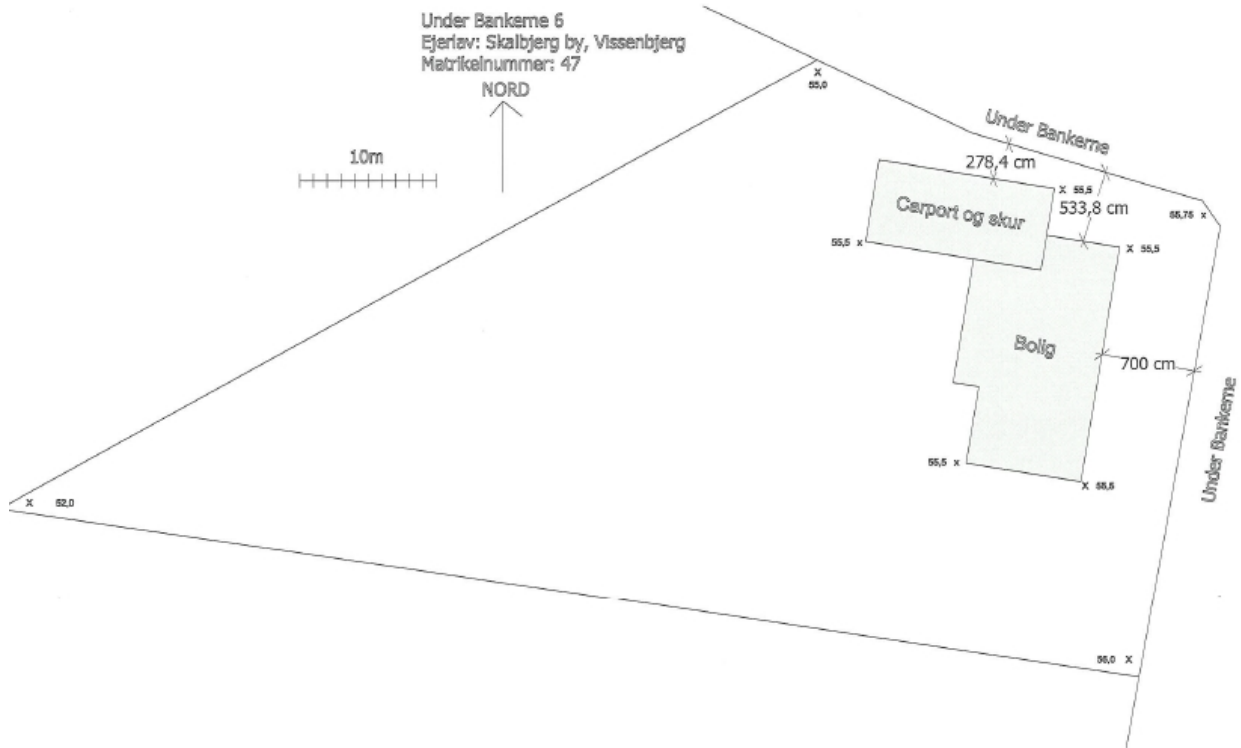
Under Bankerne 6
Ejerlav: Skalbjerg by, Vissenbjerg
Matrikelnummer: 47

NORD

10m

x
55,0

Under Bankerne

278,4 cm

x 55,5

533,8 cm

55,75 x

Carport og skur

55,5 x

x 55,5

Bolig

700 cm

Under Bankerne

55,5 x

x 55,5

x 52,0

56,0 x